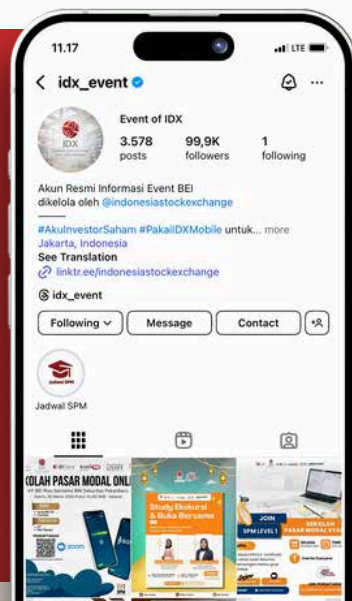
11.17

LTE

idx_event

IDX

Event of IDX

3.578 posts

99,9K followers

1 following

Akun Resmi Informasi Event BEI
dikelola oleh @indonesiastockexchange

#AkuInvestorSaham #PakaiIDXMobile untuk... more
Jakarta, Indonesia
See Translation
linktr.ee/indonesiastockexchange

idx_event

Following

Message

Contact

Jadwal SPM

Jadwal SPM

KOLAH PASAR MODAL ONL

Study Ekskursi & Buka Bersama

JOIN SPM LEVEL 1

SEKOLAH PASAR MODAL SYA